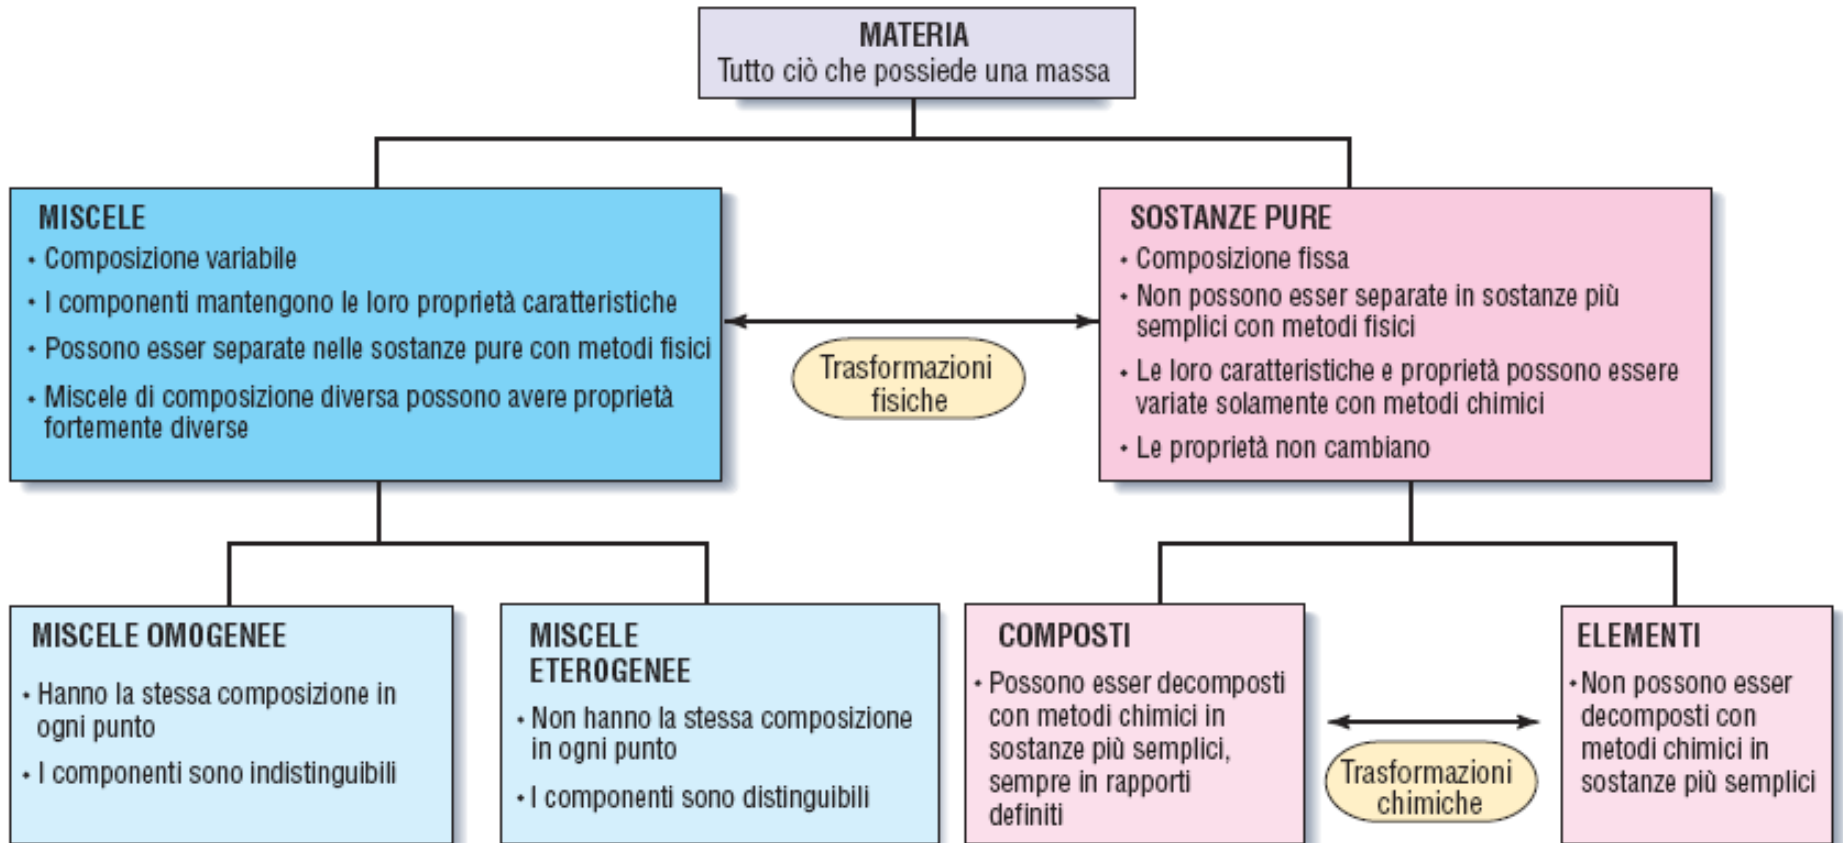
MATERIA
Tutto ciò che possiede una massa

MISCELE
• Composizione variabile
• I componenti mantengono le loro proprietà caratteristiche
• Possono esser separate nelle sostanze pure con metodi fisici
• Miscele di composizione diversa possono avere proprietà fortemente diverse

Trasformazioni fisiche

SOSTANZE PURE
• Composizione fissa
• Non possono esser separate in sostanze più semplici con metodi fisici
• Le loro caratteristiche e proprietà possono essere variate solamente con metodi chimici
• Le proprietà non cambiano

MISCELE OMOGENEE
• Hanno la stessa composizione in ogni punto
• I componenti sono indistinguibili

MISCELE ETEROGENEE
• Non hanno la stessa composizione in ogni punto
• I componenti sono distinguibili

COMPOSTI
• Possono esser decomposti con metodi chimici in sostanze più semplici, sempre in rapporti definiti

Trasformazioni chimiche

ELEMENTI
• Non possono esser decomposti con metodi chimici in sostanze più semplici